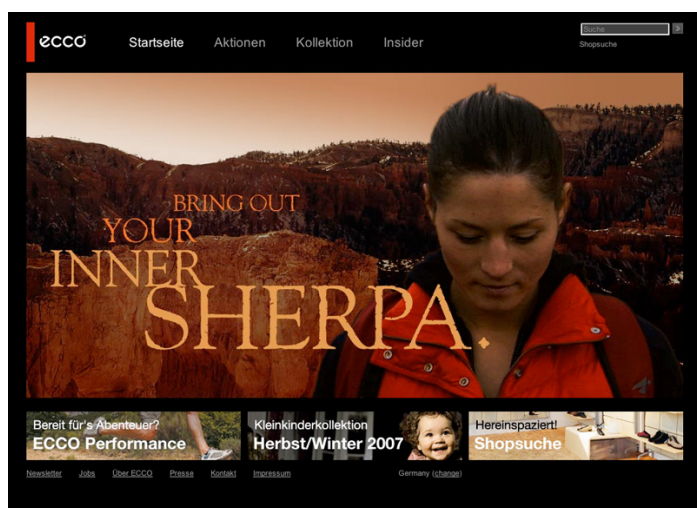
ecco

Startseite Aktionen Kollektion Insider

Suche >
Shopsuche

BRING OUT YOUR INNER SHERPA.

Bereit für's Abenteuer?
ECCO Performance

Kleinkinderkollektion
Herbst/Winter 2007

Hereinspaziert!
Shopsuche

Newsletter Jobs Über ECCO Presse Kontakt Impressum

Germany (change)